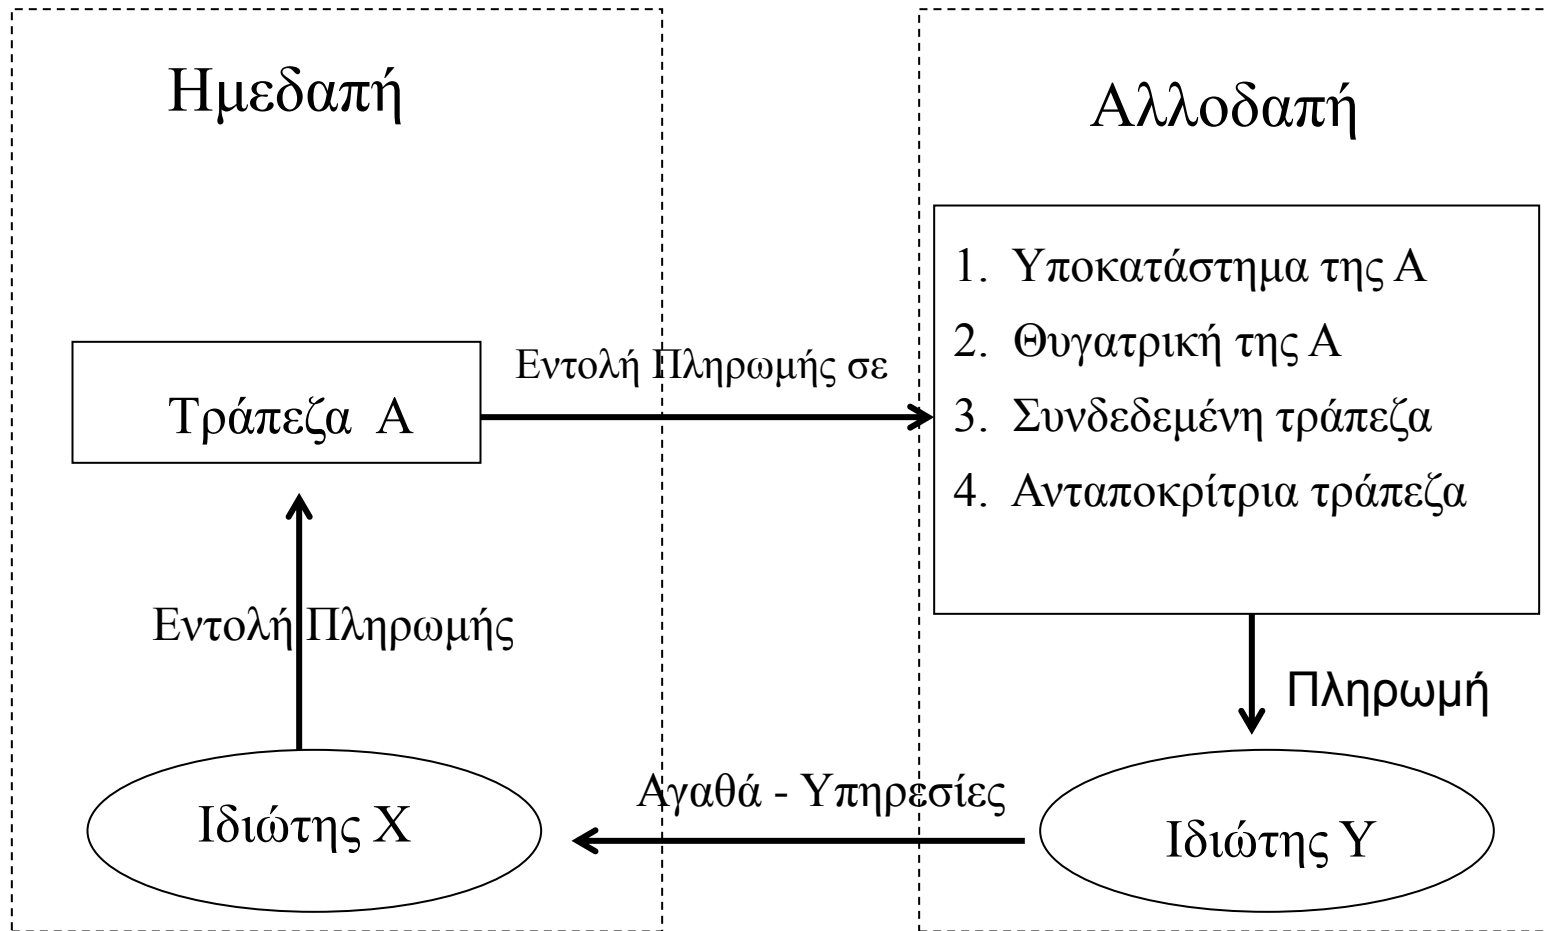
Ημεδαπή

Αλλοδαπή

1. Υποκατάστημα της Α
2. Θυγατρική της Α
3. Συνδεδεμένη τράπεζα
4. Ανταποκρίτρια τράπεζα

Εντολή Πληρωμής σε

Τράπεζα Α

Εντολή Πληρωμής

Πληρωμή

Αγαθά - Υπηρεσίες

Ιδιώτης Χ

Ιδιώτης Υ